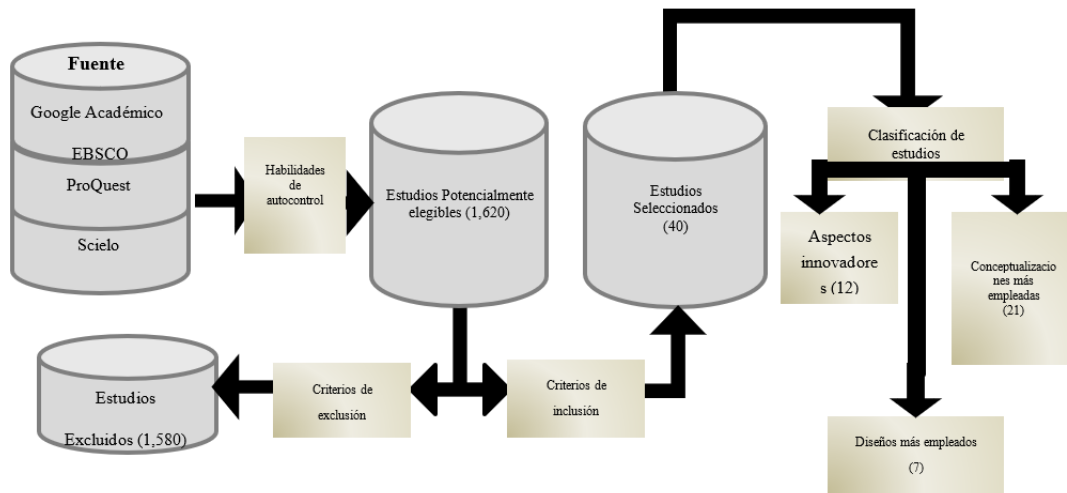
Fuente

Google Académico

EBSCO

ProQuest

Scielo

Habilidades de autocontrol

Estudios Potencialmente elegibles (1,620)

Estudios Seleccionados (40)

Clasificación de estudios

Aspectos innovadores (12)

Conceptualizaciones más empleadas (21)

Estudios Excluidos (1,580)

Criterios de exclusión

Criterios de inclusión

Diseños más empleados (7)